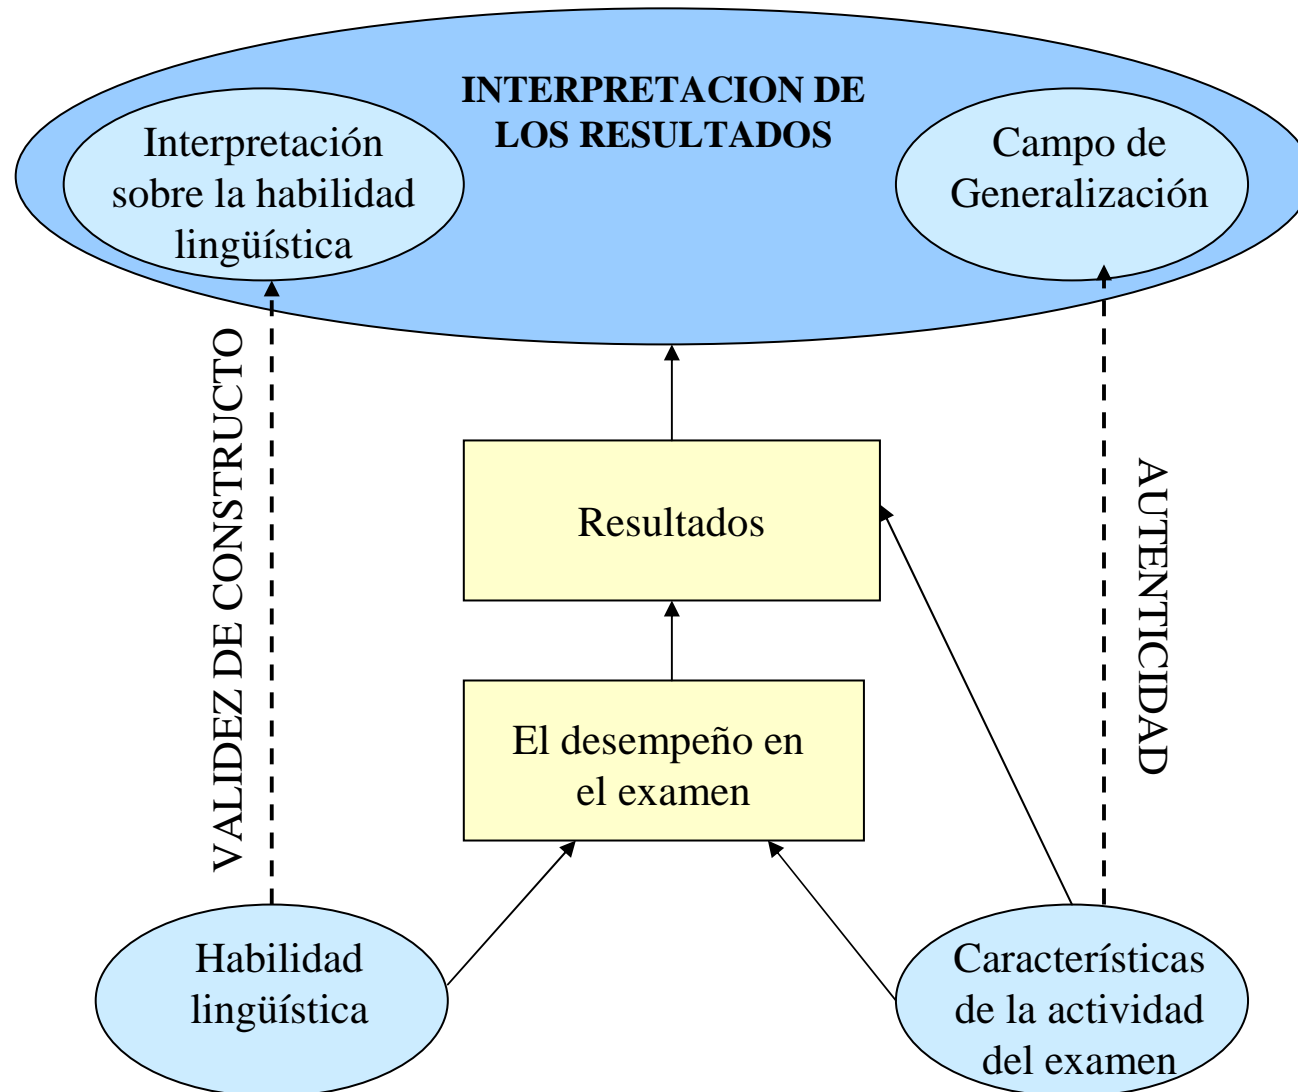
INTERPRETACION DE LOS RESULTADOS

Interpretación sobre la habilidad lingüística

Campo de Generalización

VALIDEZ DE CONSTRUCTO

Resultados

AUTENTICIDAD

El desempeño en el examen

Habilidad lingüística

Características de la actividad del examen